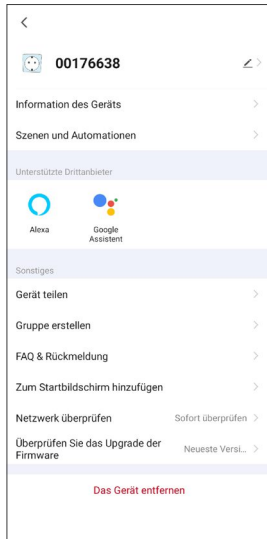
<

00176638

Information des Geräts

Szenen und Automationen

Unterstützte Drittanbieter

Alexa

Google Assistent

Sonstiges

Gerät teilen

Gruppe erstellen

FAQ & Rückmeldung

Zum Startbildschirm hinzufügen

Netzwerk überprüfen Sofort überprüfen

Überprüfen Sie das Upgrade der Firmware Neueste Versi...

Das Gerät entfernen